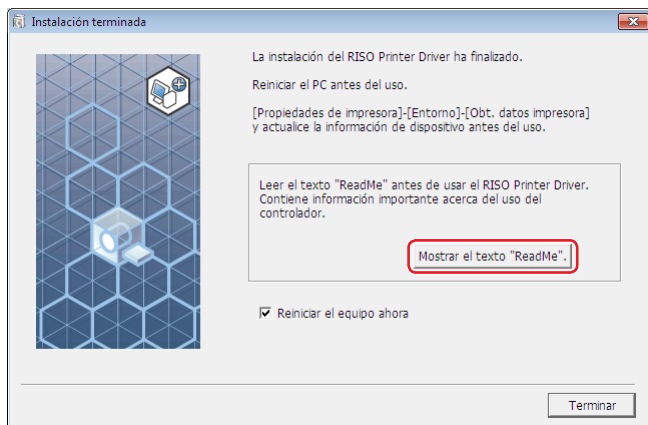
Instalación terminada

La instalación del RISO Printer Driver ha finalizado.

Reiniciar el PC antes del uso.

[Propiedades de impresora]-[Entorno]-[Obt. datos impresora] y actualice la información de dispositivo antes del uso.

Leer el texto "ReadMe" antes de usar el RISO Printer Driver. Contiene información importante acerca del uso del controlador.

Mostrar el texto "ReadMe".

☑ Reiniciar el equipo ahora

Terminar